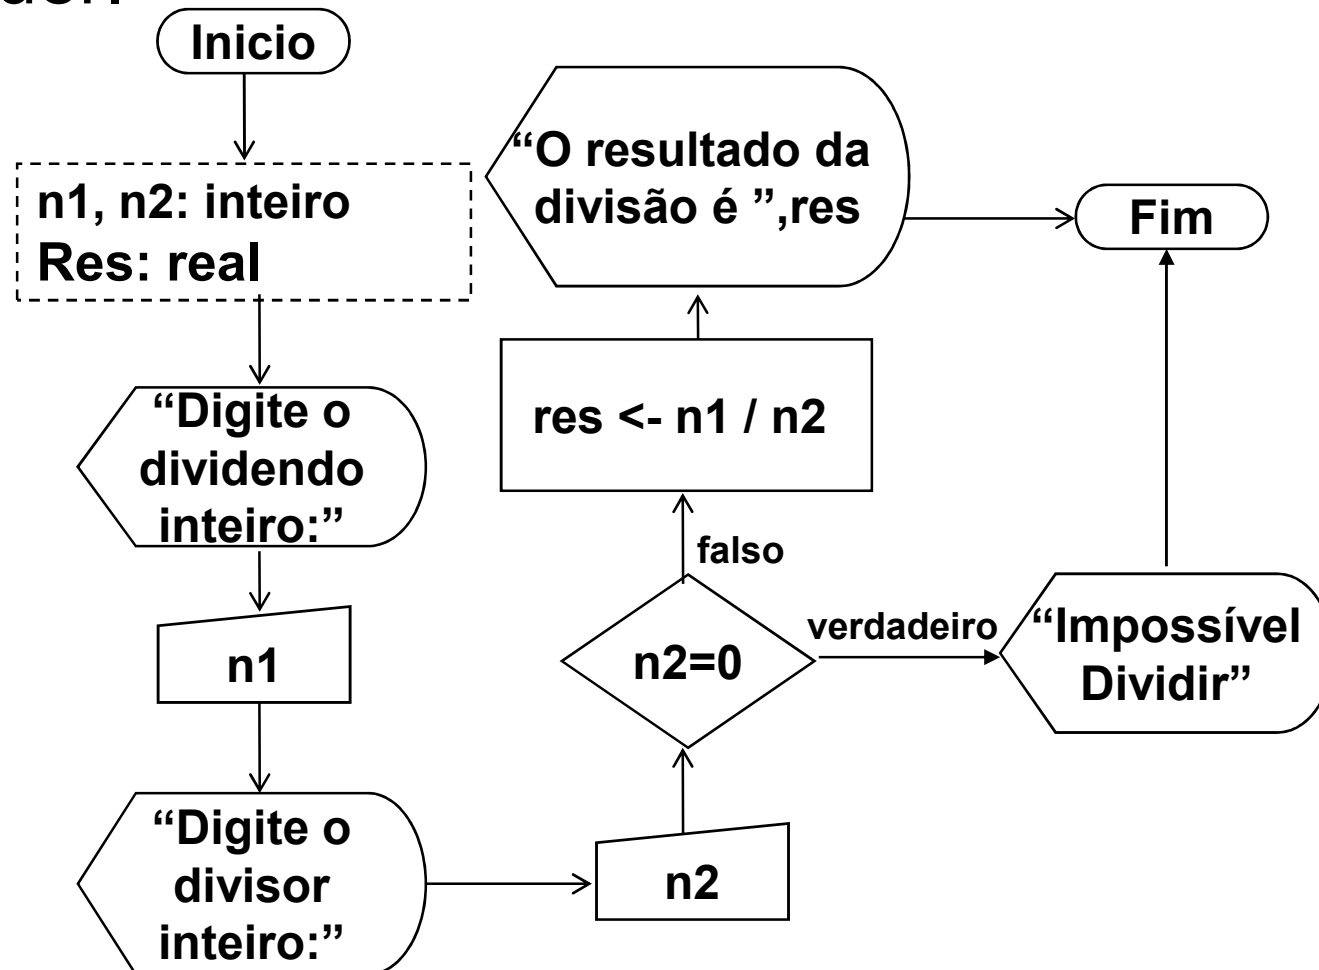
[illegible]

Inicio

n1, n2: inteiro
Res: real

“Digite o dividendo inteiro:”

n1

“Digite o divisor inteiro:”

n2

n2=0

falso

res <- n1 / n2

“O resultado da divisão é ”,res

verdadeiro

“Impossível Dividir”

Fim